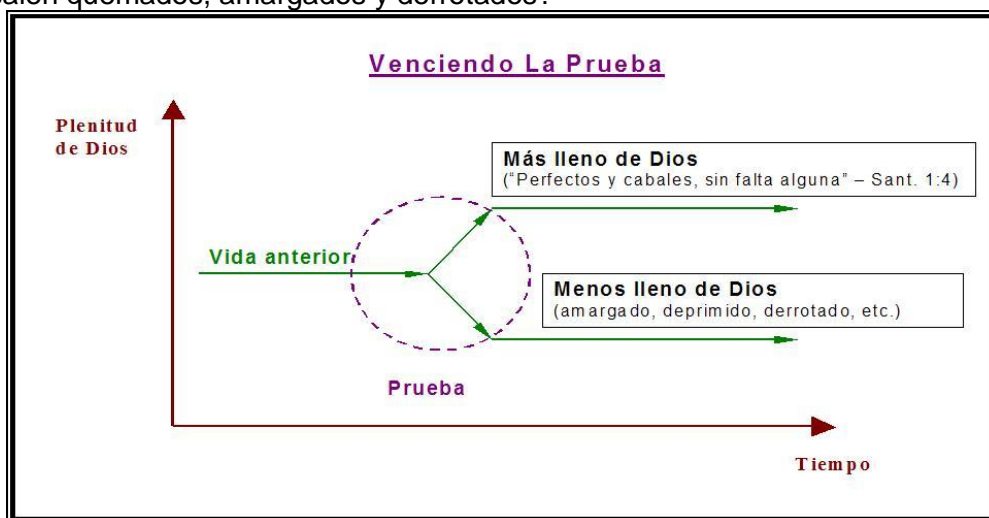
salen quemados, amargados y derrotados?

Venciendo La Prueba

Plenitud de Dios

Más lleno de Dios
("Perfectos y cabales, sin falta alguna" – Sant. 1:4)

Vida anterior

Menos lleno de Dios
(amargado, deprimido, derrotado, etc.)

Prueba

Tiempo